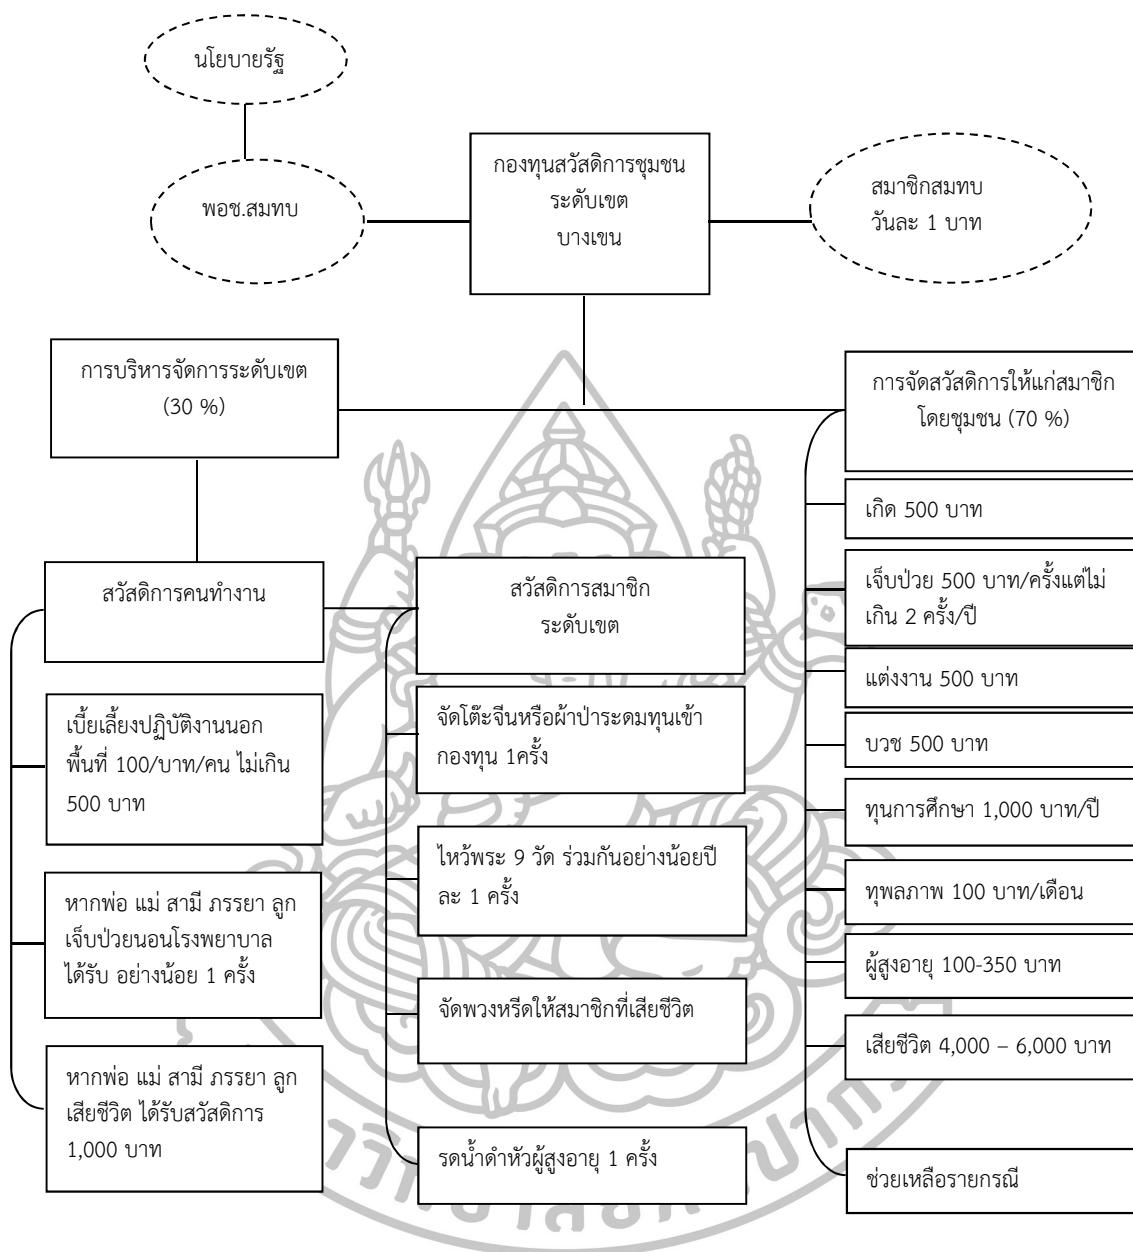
นโยบายรัฐ

พอช.สมทบ

กองทุนสวัสดิการชุมชน ระดับเขต บางเขน

สมาชิกสมทบ วันละ 1 บาท

การบริหารจัดการระดับเขต (30 %)

การจัดสวัสดิการให้แก่สมาชิก โดยชุมชน (70 %)

เกิด 500 บาท

เจ็บป่วย 500 บาท/ครั้งแต่ไม่เกิน 2 ครั้ง/ปี

แต่งงาน 500 บาท

บวช 500 บาท

ทุนการศึกษา 1,000 บาท/ปี

ทุพลภาพ 100 บาท/เดือน

ผู้สูงอายุ 100-350 บาท

เสียชีวิต 4,000 – 6,000 บาท

ช่วยเหลือรายกรณี

สวัสดิการคนทำงาน

เบี้ยเลี้ยงปฏิบัติงานนอกพื้นที่ 100/บาท/คน ไม่เกิน 500 บาท

หากพ่อ แม่ สามี ภรรยา ลูก เจ็บป่วยนอนโรงพยาบาล ได้รับ อย่างน้อย 1 ครั้ง

หากพ่อ แม่ สามี ภรรยา ลูก เสียชีวิต ได้รับสวัสดิการ 1,000 บาท

สวัสดิการสมาชิก ระดับเขต

จัดโต๊ะจีนหรือผ้าป่าระดมทุนเข้ากองทุน 1ครั้ง

ไหว้พระ 9 วัด ร่วมกันอย่างน้อยปีละ 1 ครั้ง

จัดพวงหรีดให้สมาชิกที่เสียชีวิต

รดน้ำดำหัวผู้สูงอายุ 1 ครั้ง